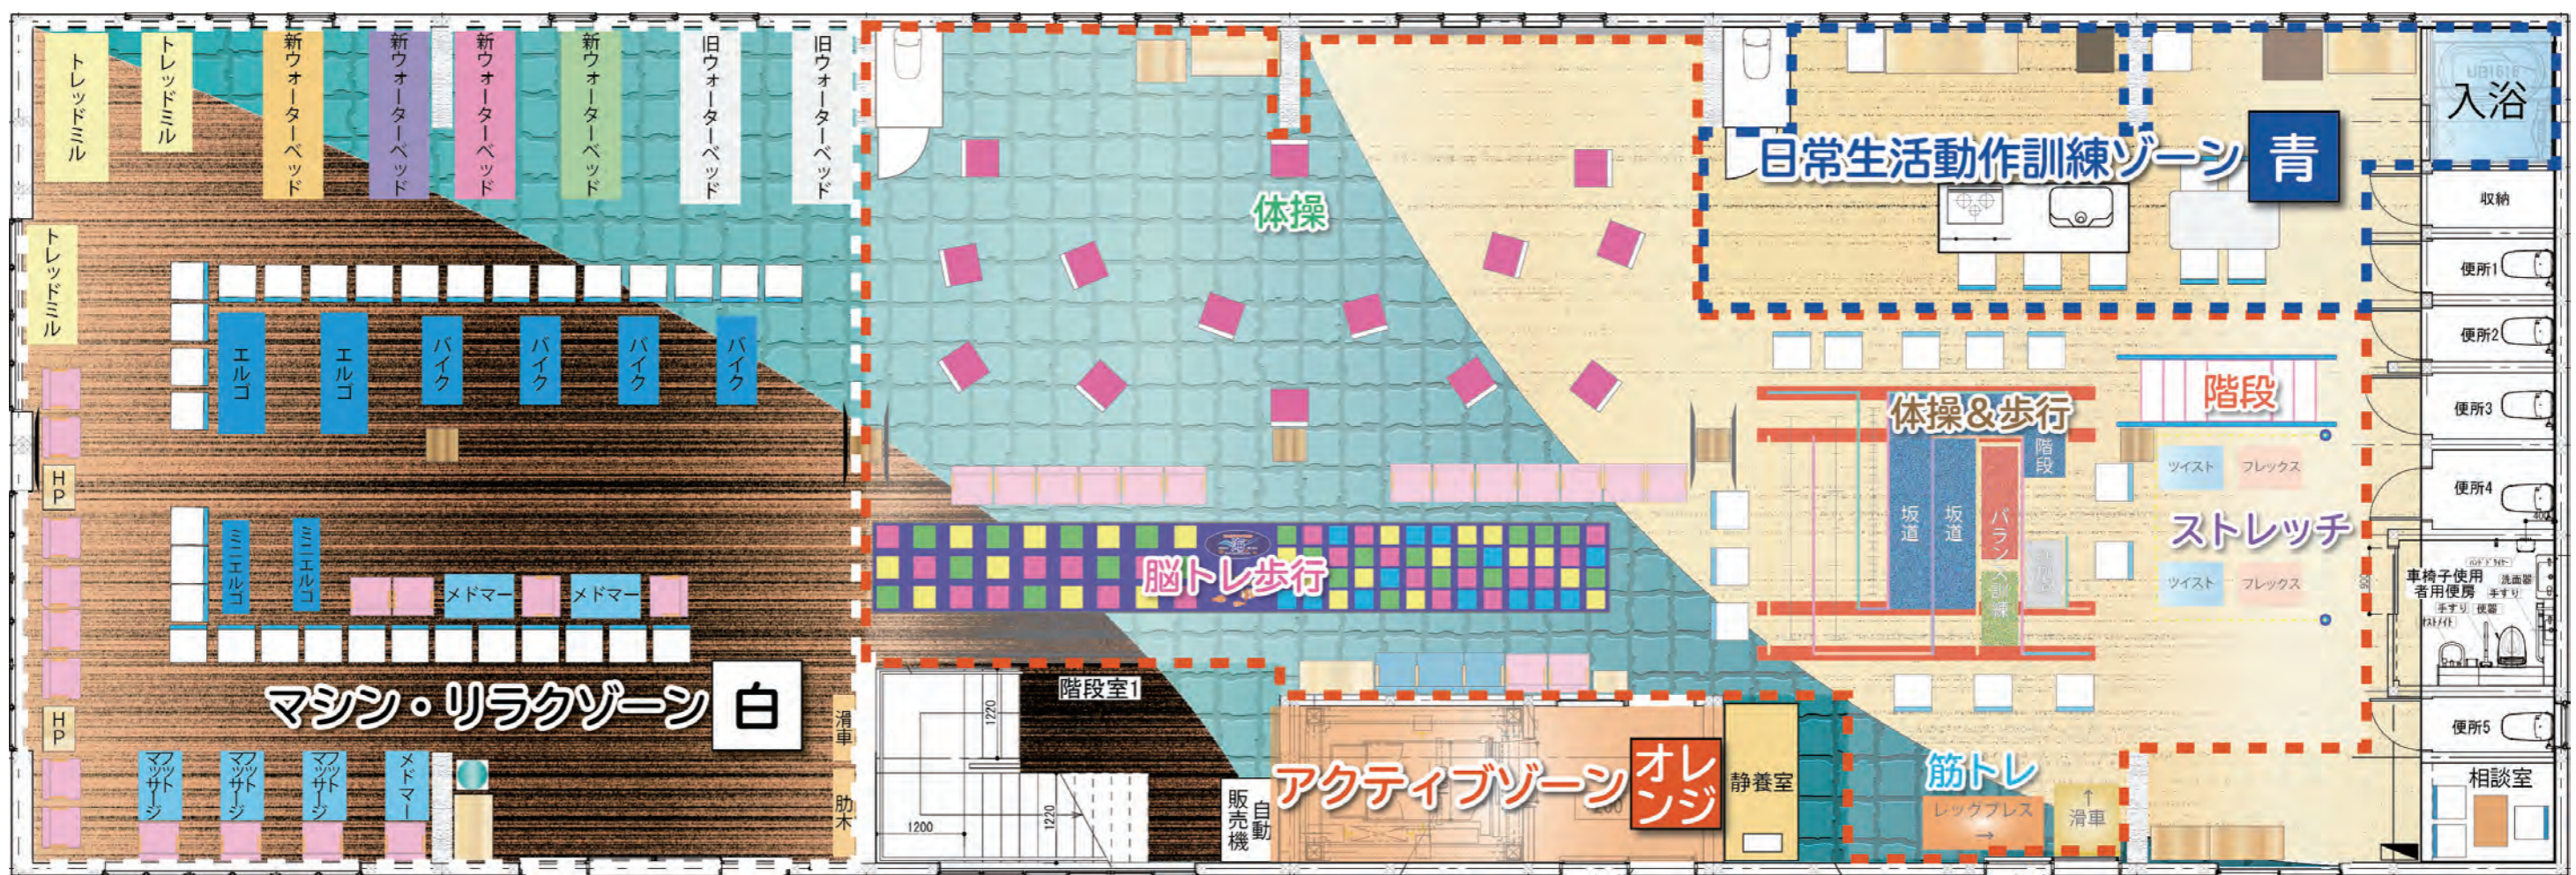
トレッドミル
トレッドミル
新ウォーターベッド
新ウォーターベッド
新ウォーターベッド
新ウォーターベッド
旧ウォーターベッド
旧ウォーターベッド
トレッドミル
エルゴ
エルゴ
バイク
バイク
バイク
バイク
HP
ミニエルゴ
ミニエルゴ
メドマー
メドマー
HP
マッサージ
マッサージ
マッサージ
メドマー
マシン・リラクゾーン 白
滑車
肋木

体操
脳トレ歩行
階段室1
1220
1200
1220
自動販売機
アクティブゾーン オレンジ
静養室
筋トレ
レッグプレス
滑車

日常生活動作訓練ゾーン 青
入浴
収納
便所1
便所2
便所3
便所4
便所5
体操&歩行
階段
坂道
坂道
バランス訓練
階段
ツイスト
フレックス
ストレッチ
ツイスト
フレックス
車椅子使用者用便房
洗面器
手すり
便器
相談室